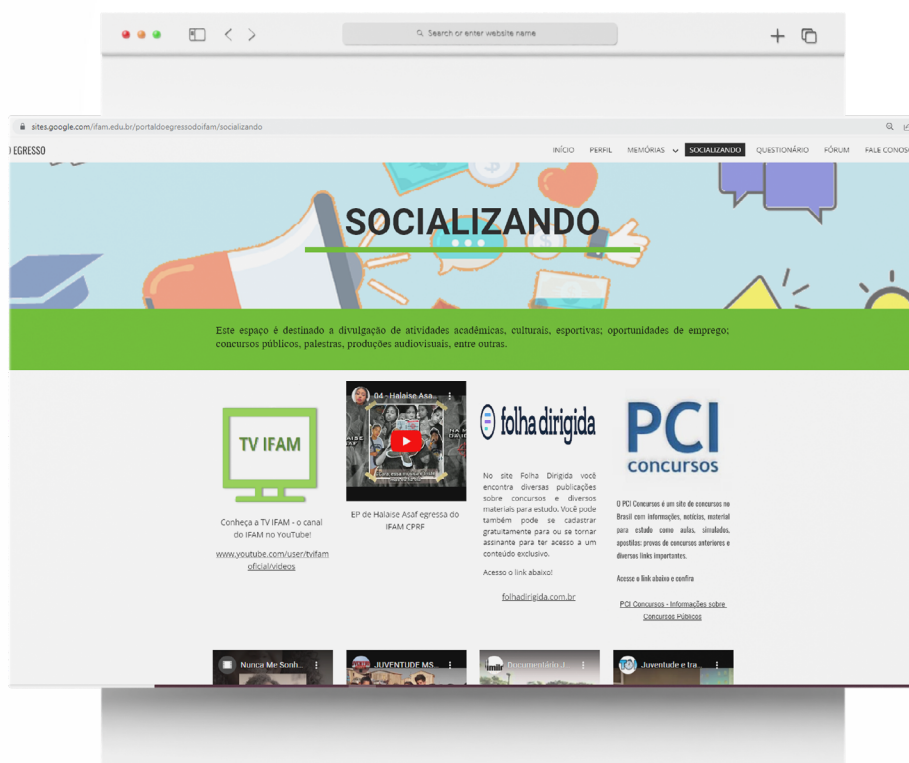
Search or enter website name

sites.google.com/ifam.edu.br/portaldoegressodoifam/socializando

O EGRESSO

INÍCIO PERFIL MEMÓRIAS SOCIALIZANDO QUESTIONÁRIO FÓRUM FALE CONOSCO

SOCIALIZANDO

Este espaço é destinado a divulgação de atividades acadêmicas, culturais, esportivas; oportunidades de emprego; concursos públicos, palestras, produções audiovisuais, entre outras.

TV IFAM

Conheça a TV IFAM - o canal do IFAM no YouTube!

www.youtube.com/user/tvifamoficial/videos

04 - Halaise Asa...

EP de Halaise Asaf egressa do IFAM CPRF

folha dirigida

No site Folha Dirigida você encontra diversas publicações sobre concursos e diversos materiais para estudo. Você pode também pode se cadastrar gratuitamente para ou se tornar assinante para ter acesso a um conteúdo exclusivo.

Acesso o link abaixo!

folhadirigida.com.br

PCI concursos

O PCI Concursos é um site de concursos no Brasil com informações, notícias, material para estudo como aulas, simulados, apostilas; provas de concursos anteriores e diversos links importantes.

Acesse o link abaixo e confira

PCI Concursos - Informações sobre Concursos Públicos

Nunca Me Sonh...

JUVENTUDE MS...

Documentário J...

Juventude e tra...